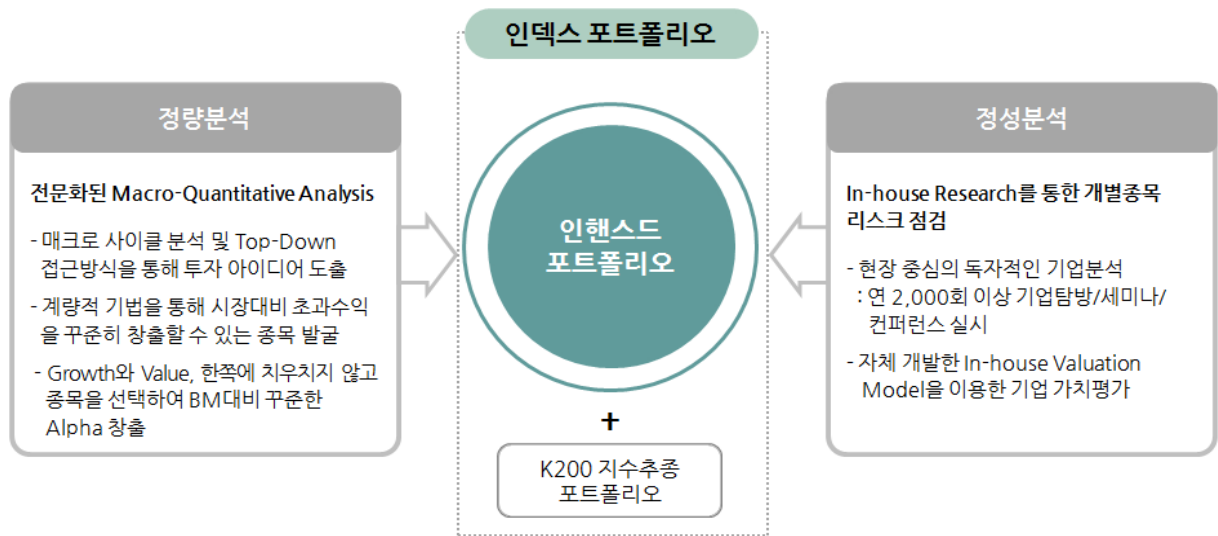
정량분석

전문화된 Macro-Quantitative Analysis

- 매크로 사이클 분석 및 Top-Down 접근방식을 통해 투자 아이디어 도출
- 계량적 기법을 통해 시장대비 초과수익을 꾸준히 창출할 수 있는 종목 발굴
- Growth와 Value, 한쪽에 치우치지 않고 종목을 선택하여 BM대비 꾸준한 Alpha 창출

인덱스 포트폴리오

인핸스드 포트폴리오

+

K200 지수추종 포트폴리오

정성분석

In-house Research를 통한 개별종목 리스크 점검

- 현장 중심의 독자적인 기업분석
: 연 2,000회 이상 기업탐방/세미나/컨퍼런스 실시
- 자체 개발한 In-house Valuation Model을 이용한 기업 가치평가